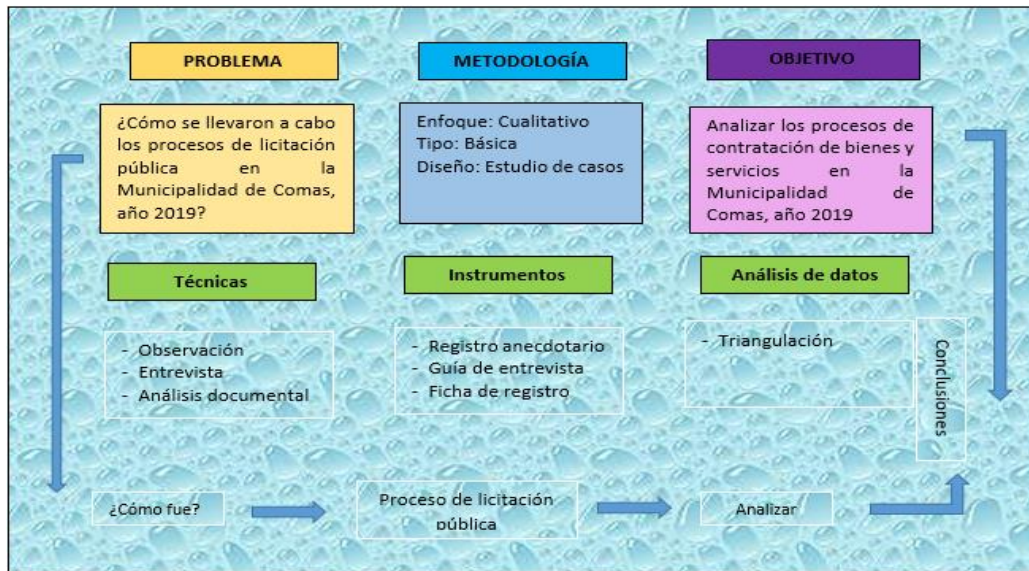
PROBLEMA

¿Cómo se llevaron a cabo los procesos de licitación pública en la Municipalidad de Comas, año 2019?

METODOLOGÍA

Enfoque: Cualitativo
Tipo: Básica
Diseño: Estudio de casos

OBJETIVO

Analizar los procesos de contratación de bienes y servicios en la Municipalidad de Comas, año 2019

Técnicas

- Observación
- Entrevista
- Análisis documental

Instrumentos

- Registro anecdotario
- Guía de entrevista
- Ficha de registro

Análisis de datos

- Triangulación

Conclusiones

¿Cómo fue?

Proceso de licitación pública

Analizar